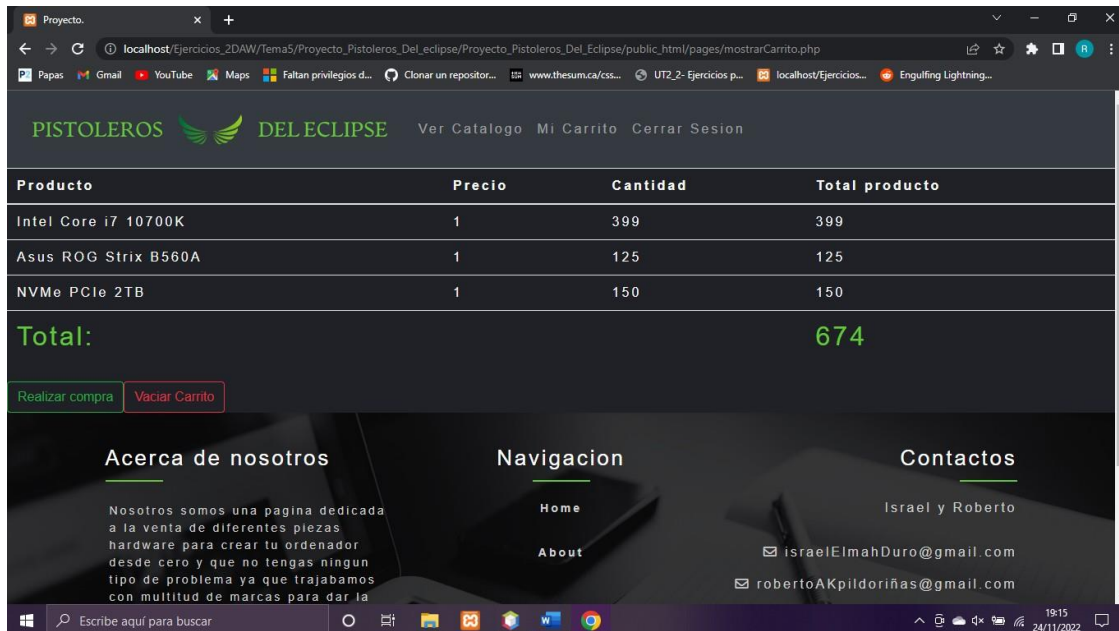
Proyecto.

localhost/Ejercicios_2DAW/Tema5/Proyecto_Pistoleros_Del_eclipse/Proyecto_Pistoleros_Del_Eclipse/public_html/pages/mostrarCarrito.php

Papas Gmail YouTube Maps Faltan privilegios d... Clonar un repositor... www.thesum.ca/css... UT2_2- Ejercicios p... localhost/Ejercicios... Engulfing Lightning...

PISTOLEROS DEL ECLIPSE Ver Catalogo Mi Carrito Cerrar Sesion

| Producto | Precio | Cantidad | Total producto |
|---|---|---|---|
| Intel Core i7 10700K | 1 | 399 | 399 |
| Asus ROG Strix B560A | 1 | 125 | 125 |
| NVMe PCIe 2TB | 1 | 150 | 150 |
| Total: | | | 674 |

Realizar compra Vaciar Carrito

Acerca de nosotros

Nosotros somos una pagina dedicada a la venta de diferentes piezas hardware para crear tu ordenador desde cero y que no tengas ningun tipo de problema ya que trajabamos con multitud de marcas para dar la

Navigacion

Home

About

Contactos

Israel y Roberto

israelElmahDuro@gmail.com

robertoAKpildoriñas@gmail.com

Escribe aquí para buscar

19:15
24/11/2022